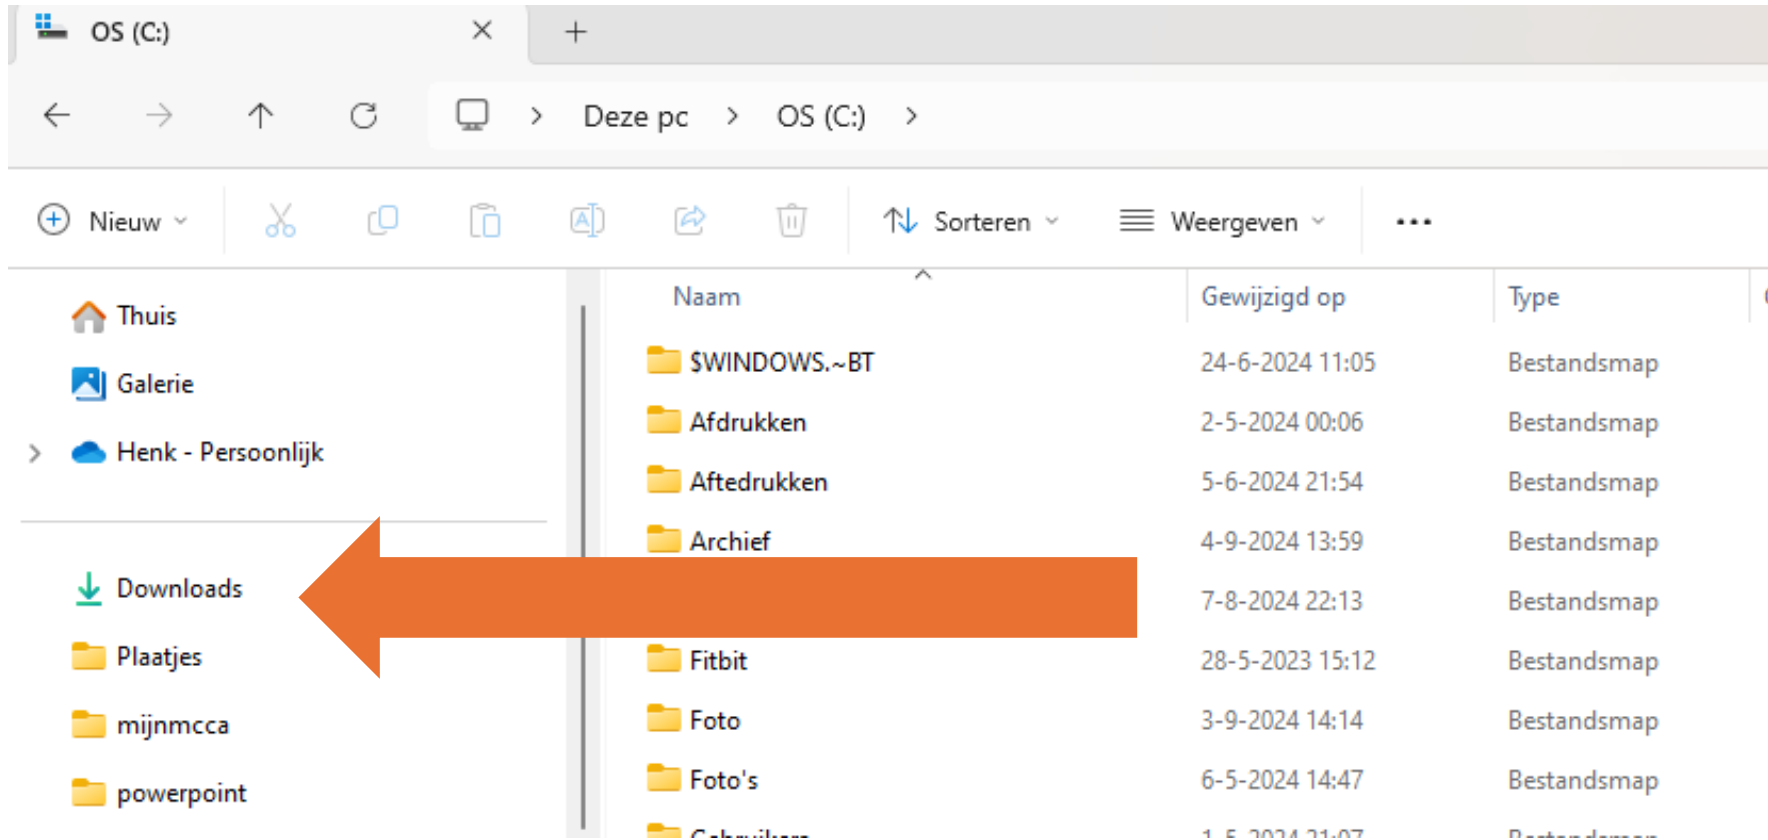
OS (C:)

Deze pc > OS (C:) >

Nieuw Sorteren Weergeven ...

Thuis
Galerie
Henk - Persoonlijk

Downloads
Plaatjes
mijnmcca
powerpoint

| Naam | Gewijzigd op | Type |
|---|---|---|
| $WINDOWS.~BT | 24-6-2024 11:05 | Bestandsmap |
| Afdrukken | 2-5-2024 00:06 | Bestandsmap |
| Aftedrukken | 5-6-2024 21:54 | Bestandsmap |
| Archief | 4-9-2024 13:59 | Bestandsmap |
| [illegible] | 7-8-2024 22:13 | Bestandsmap |
| Fitbit | 28-5-2023 15:12 | Bestandsmap |
| Foto | 3-9-2024 14:14 | Bestandsmap |
| Foto's | 6-5-2024 14:47 | Bestandsmap |
| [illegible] | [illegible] | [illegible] |